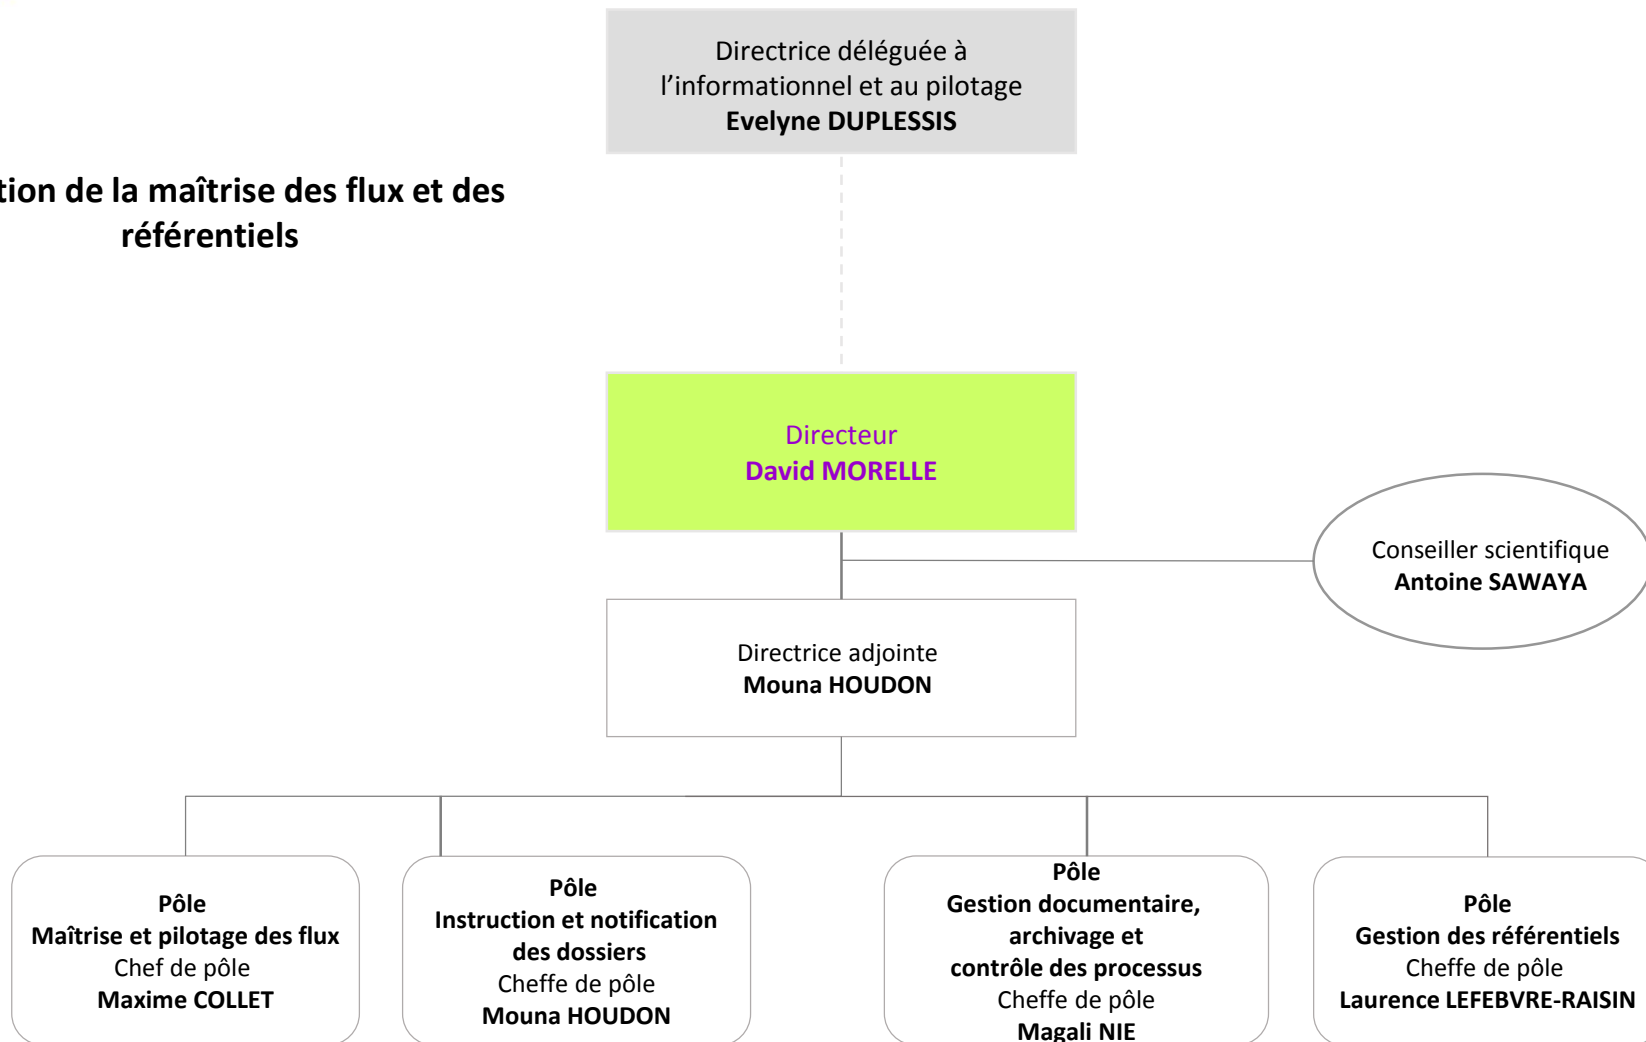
Directrice déléguée à l'informationnel et au pilotage
**Evelyne DUPLESSIS**

tion de la maîtrise des flux et des référentiels

Directeur
**David MORELLE**

Conseiller scientifique
**Antoine SAWAYA**

Directrice adjointe
**Mouna HOUDON**

**Pôle**
**Maîtrise et pilotage des flux**
Chef de pôle
**Maxime COLLET**

**Pôle**
**Instruction et notification des dossiers**
Cheffe de pôle
**Mouna HOUDON**

**Pôle**
**Gestion documentaire, archivage et contrôle des processus**
Cheffe de pôle
**Magali NIE**

**Pôle**
**Gestion des référentiels**
Cheffe de pôle
**Laurence LEFEBVRE-RAISIN**